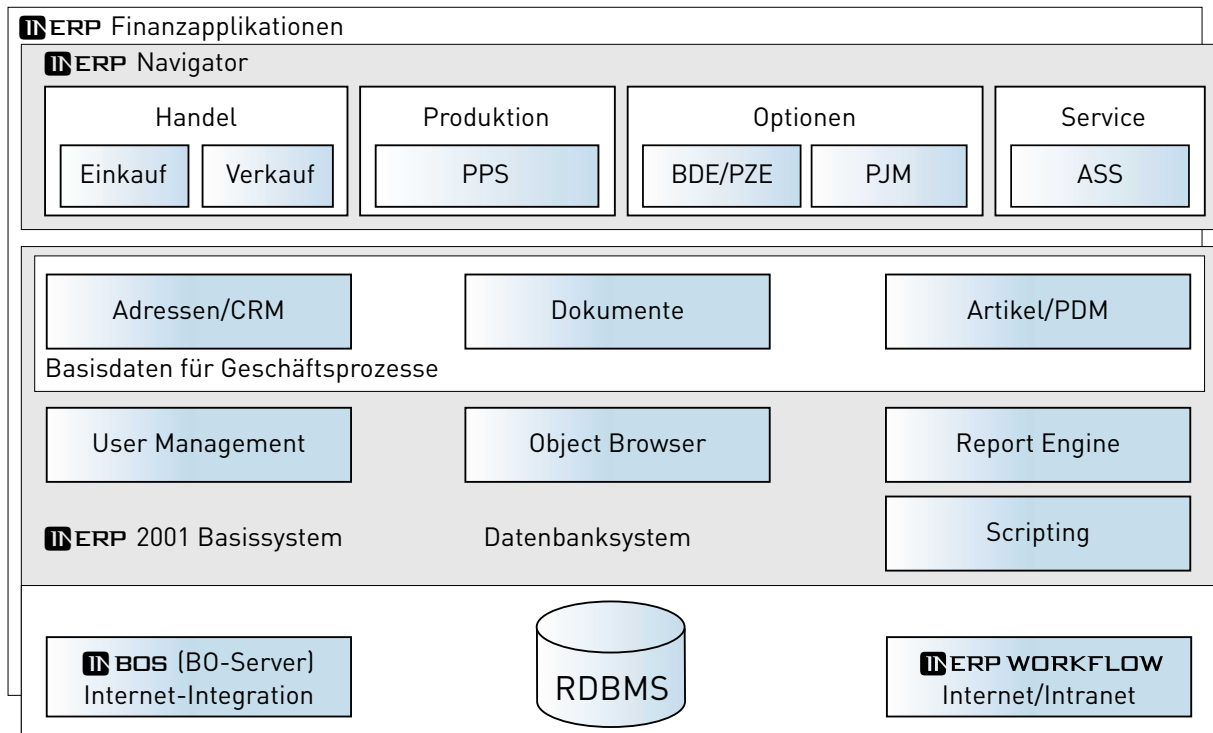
IN ERP Finanzapplikationen

IN ERP Navigator

Handel
Einkauf
Verkauf

Produktion
PPS

Optionen
BDE/PZE
PJM

Service
ASS

Adressen/CRM
Dokumente
Artikel/PDM
Basisdaten für Geschäftsprozesse

User Management
Object Browser
Report Engine
Scripting

IN ERP 2001 Basissystem
Datenbanksystem

IN BOS (BO-Server)
Internet-Integration

RDBMS

IN ERP WORKFLOW
Internet/Intranet